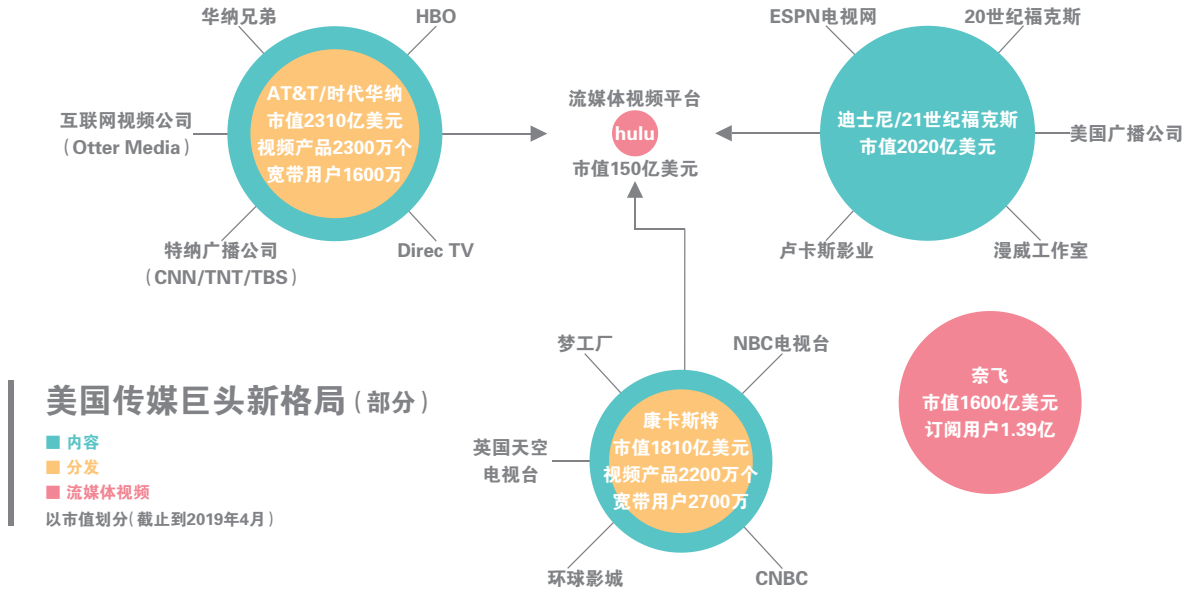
华纳兄弟

HBO

互联网视频公司
（Otter Media）

AT&T/时代华纳
市值2310亿美元
视频产品2300万个
宽带用户1600万

特纳广播公司
（CNN/TNT/TBS）

Direc TV

流媒体视频平台
hulu
市值150亿美元

ESPN电视网

20世纪福克斯

迪士尼/21世纪福克斯
市值2020亿美元

美国广播公司

卢卡斯影业

漫威工作室

梦工厂

NBC电视台

美国传媒巨头新格局（部分）

内容
分发
流媒体视频
以市值划分（截止到2019年4月）

英国天空
电视台

康卡斯特
市值1810亿美元
视频产品2200万个
宽带用户2700万

环球影城

CNBC

奈飞
市值1600亿美元
订阅用户1.39亿